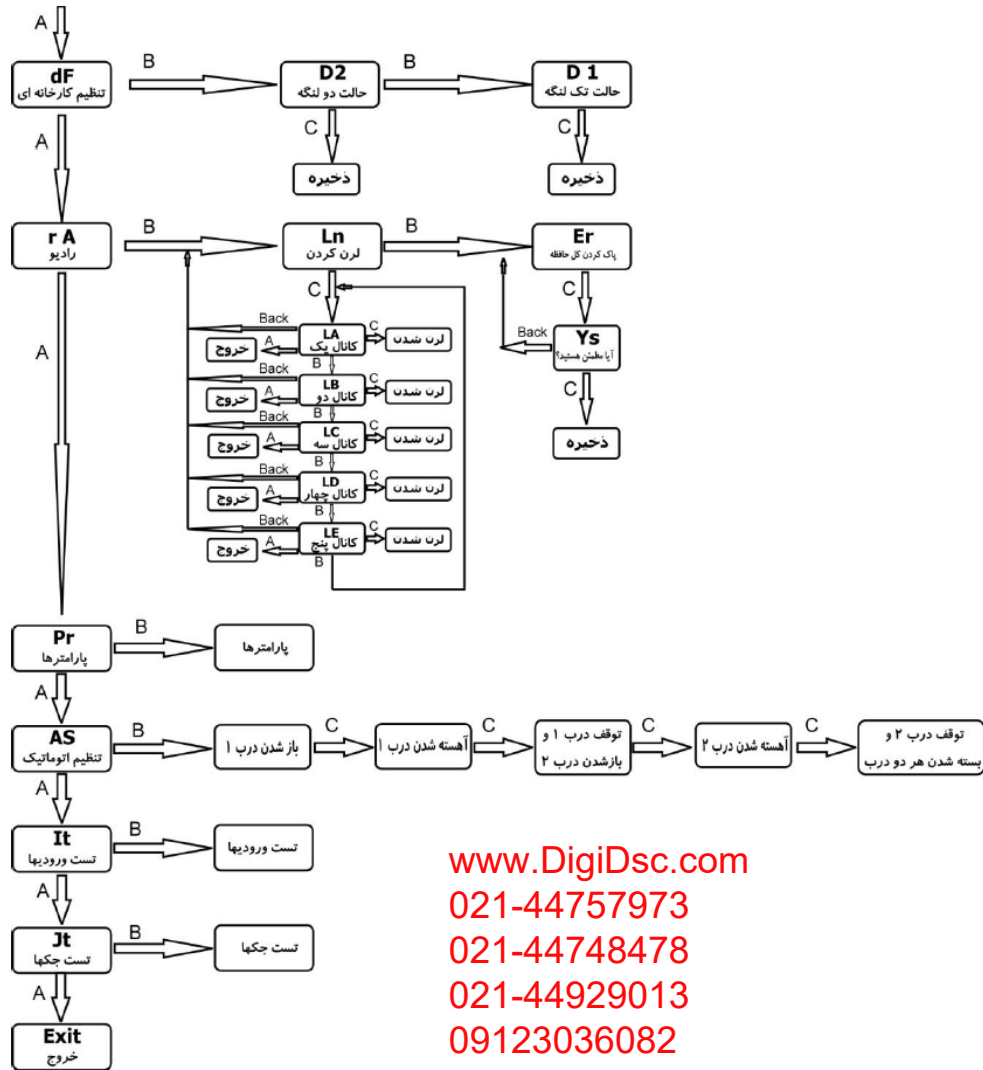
A

dF
تنظیم کارخانه ای

B

D2
حالت دو لنگه

B

D 1
حالت تک لنگه

C
ذخیره

C
ذخیره

A

r A
رادیو

B

Ln
لرن کردن

B

Er
پاک کردن کل حافظه

C

C

Back

LA
کانال یک

C
لرن شدن

A
خروج

Back

LB
کانال دو

C
لرن شدن

A
خروج

B

Back

LC
کانال سه

C
لرن شدن

A
خروج

B

Back

LD
کانال چهار

C
لرن شدن

A
خروج

B

Back

LE
کانال پنج

C
لرن شدن

A
خروج

B

Back

Ys
آیا مطمئن هستید؟

C
ذخیره

A

Pr
پارامترها

B
پارامترها

A

AS
تنظیم اتوماتیک

B
باز شدن درب ۱

C
آهسته شدن درب ۱

C
توقف درب ۱ و بازشدن درب ۲

C
آهسته شدن درب ۲

C
توقف درب ۲ و بسته شدن هر دو درب

A

It
تست ورودیها

B
تست ورودیها

A

Jt
تست جکها

B
تست جکها

A

Exit
خروج

www.DigiDsc.com
021-44757973
021-44748478
021-44929013
09123036082